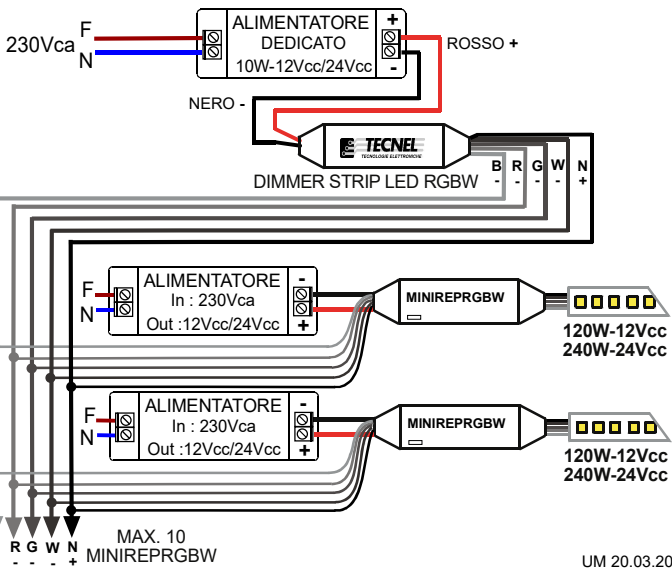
230Vca F N

ALIMENTATORE DEDICATO 10W-12Vcc/24Vcc

+ -

ROSSO +

NERO -

TECNEL TECNOLOGIE ELETTRONICHE

DIMMER STRIP LED RGBW

B - R - G - W - N +

F N

ALIMENTATORE In : 230Vca Out :12Vcc/24Vcc

- +

MINIREPRGBW

120W-12Vcc 240W-24Vcc

F N

ALIMENTATORE In : 230Vca Out :12Vcc/24Vcc

- +

MINIREPRGBW

120W-12Vcc 240W-24Vcc

R - G - W - N +

MAX. 10 MINIREPRGBW

UM 20.03.20